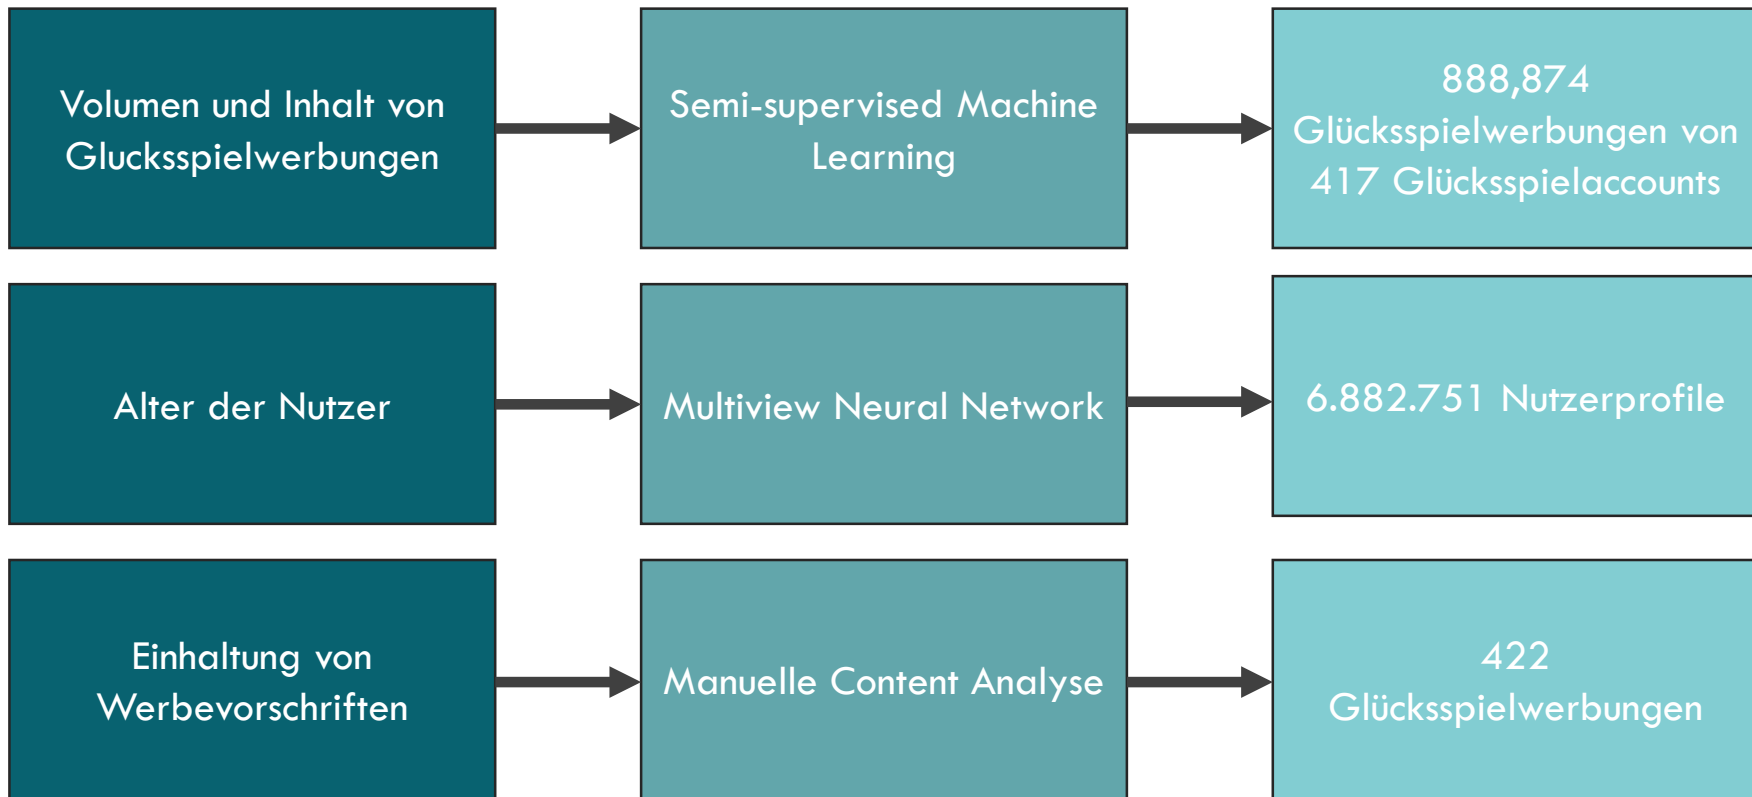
Volumen und Inhalt von Gluckssspielwerbungen

Semi-supervised Machine Learning

888,874 Glücksspielwerbungen von 417 Glücksspielaccounts

Alter der Nutzer

Multiview Neural Network

6.882.751 Nutzerprofile

Einhaltung von Werbevorschriften

Manuelle Content Analyse

422 Glücksspielwerbungen